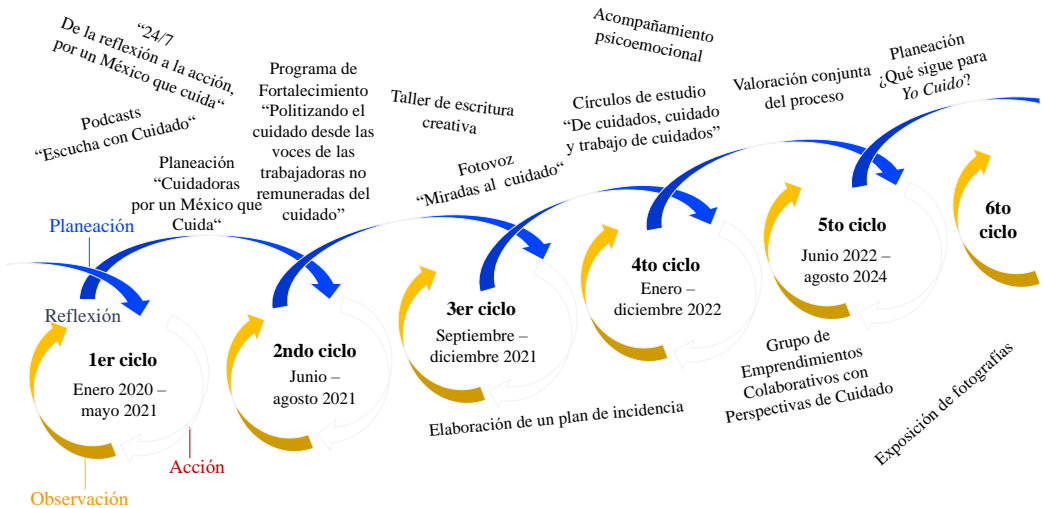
"24/7
De la reflexión a la acción,
por un México que cuida"

Podcasts
"Escucha con Cuidado"

Planeación
"Cuidadoras
por un México que
Cuida"

Programa de
Fortalecimiento
"Politizando el
cuidado desde las
voces de las
trabajadoras no
remuneradas del
cuidado"

Taller de escritura
creativa

Fotovoz
"Miradas al cuidado"

Acompañamiento
psicoemocional

Círculos de estudio
"De cuidados, cuidado
y trabajo de cuidados"

Valoración conjunta
del proceso

Planeación
¿Qué sigue para
Yo Cuido?

Planeación

Reflexión

1er ciclo
Enero 2020 –
mayo 2021

Acción

Observación

2ndo ciclo
Junio –
agosto 2021

3er ciclo
Septiembre –
diciembre 2021

Elaboración de un plan de incidencia

4to ciclo
Enero –
diciembre 2022

5to ciclo
Junio 2022 –
agosto 2024

Grupo de
Emprendimientos
Colaborativos con
Perspectivas de Cuidado

6to
ciclo

Exposición de fotografías